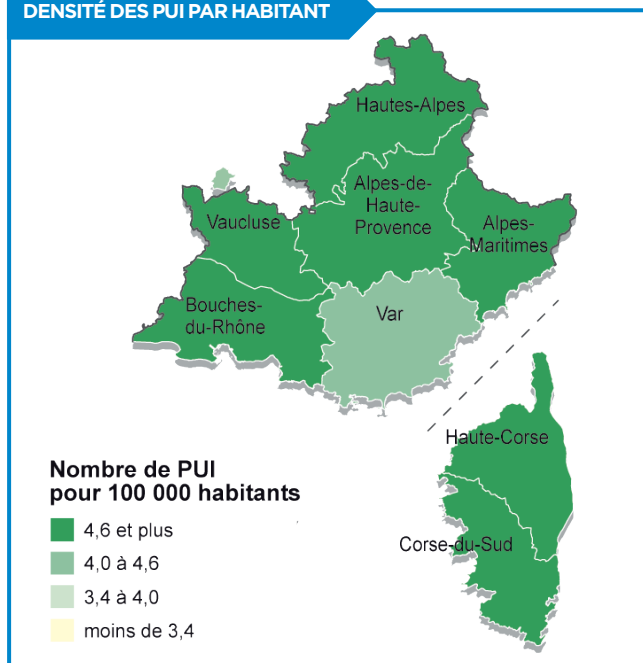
DENSITÉ DES PUI PAR HABITANT

Hautes-Alpes

Alpes-de-Haute-Provence

Vaucluse

Alpes-Maritimes

Bouches-du-Rhône

Var

Haute-Corse

Corse-du-Sud

Nombre de PUI pour 100 000 habitants

4,6 et plus

4,0 à 4,6

3,4 à 4,0

moins de 3,4